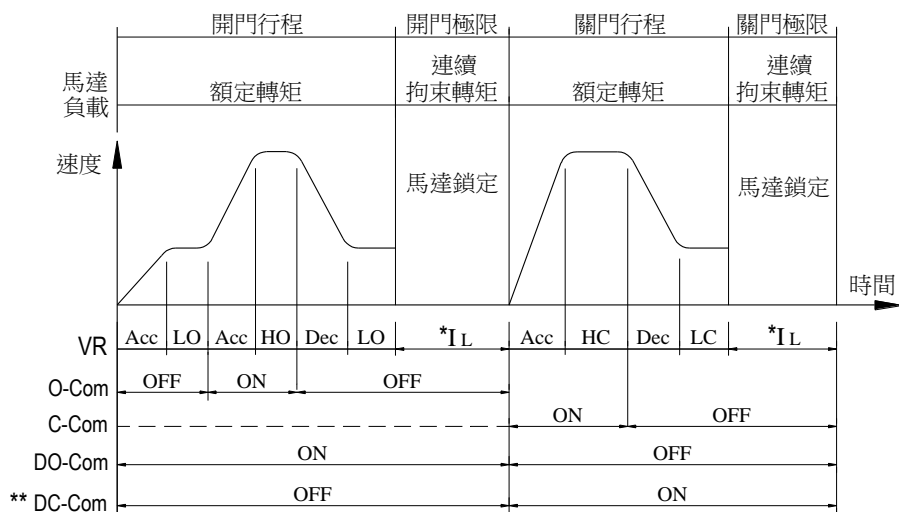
開門行程 開門極限 關門行程 關門極限

馬達負載 額定轉矩 連續拘束轉矩 額定轉矩 連續拘束轉矩

速度 馬達鎖定 馬達鎖定

時間

VR Acc LO Acc HO Dec LO *I L Acc HC Dec LC *I L

O-Com OFF ON OFF

C-Com ON OFF

DO-Com ON OFF

** DC-Com OFF ON